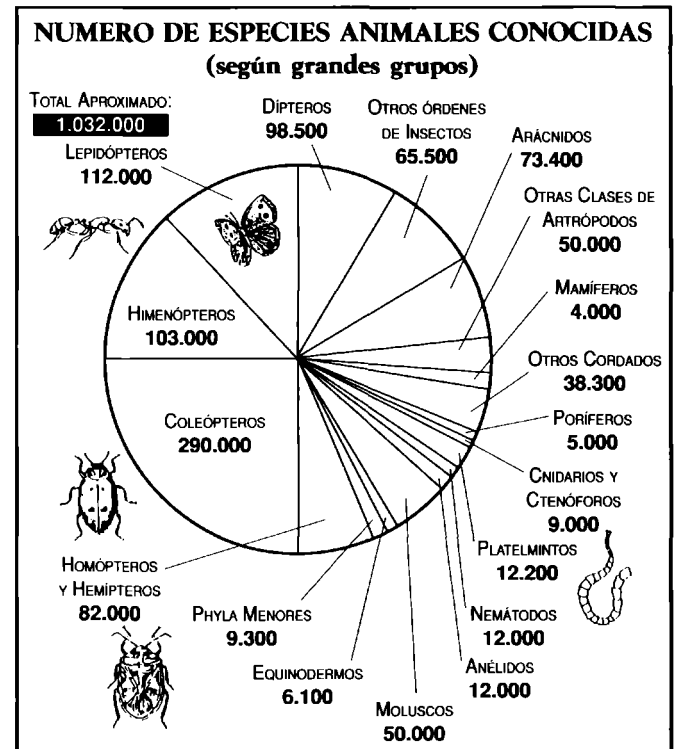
NUMERO DE ESPECIES ANIMALES CONOCIDAS
(según grandes grupos)

TOTAL APROXIMADO:
1.032.000

DÍPTEROS
98.500

OTROS ÓRDENES DE INSECTOS
65.500

ARÁCNIDOS
73.400

LEPIDÓPTEROS
112.000

OTRAS CLASES DE ARTRÓPODOS
50.000

MAMÍFEROS
4.000

HIMENÓPTEROS
103.000

OTROS CORDADOS
38.300

PORÍFEROS
5.000

COLEÓPTEROS
290.000

CNIDARIOS Y CTENÓFOROS
9.000

PLATELMINTOS
12.200

HOMÓPTEROS Y HEMÍPTEROS
82.000

PHYLA MENORES
9.300

NEMÁTODOS
12.000

ANÉLIDOS
12.000

EQUINODERMOS
6.100

MOLUSCOS
50.000